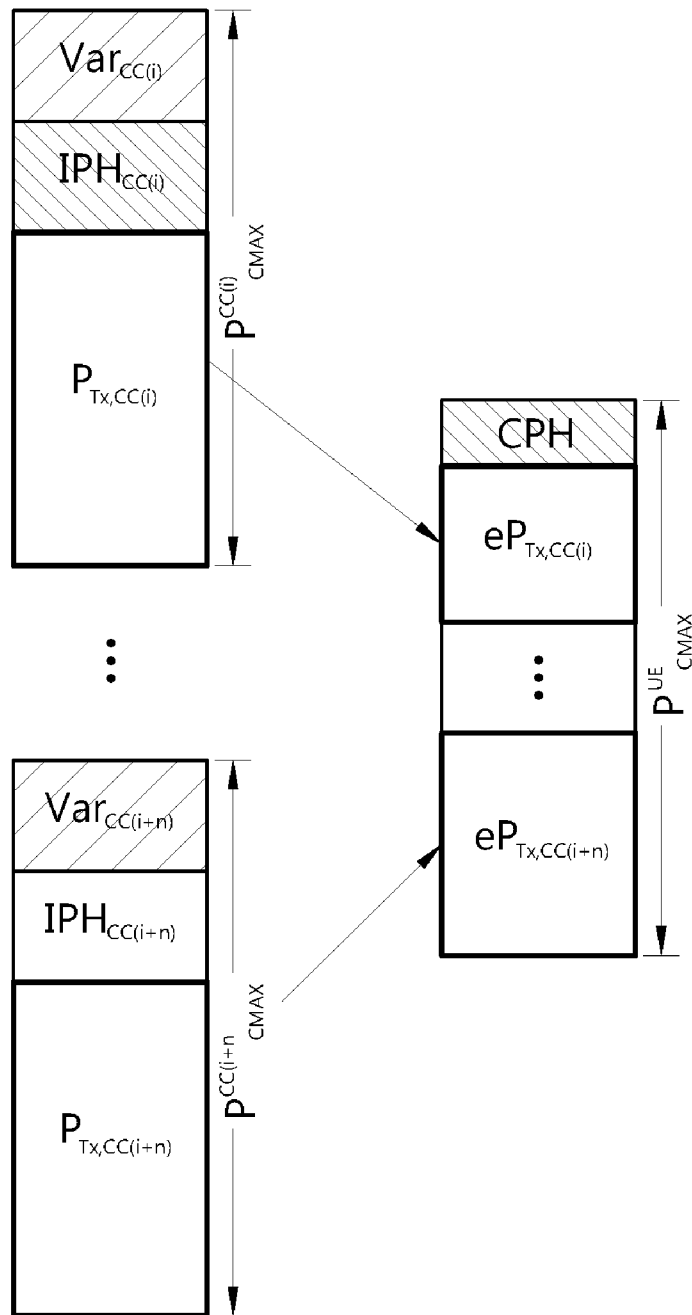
$Var_{CC(i)}$

$IPH_{CC(i)}$

$P^{CC(i)}_{CMAX}$

$P_{Tx,CC(i)}$

⋮

$Var_{CC(i+n)}$

$IPH_{CC(i+n)}$

$P^{CC(i+n}_{CMAX}$

$P_{Tx,CC(i+n)}$

CPH

$eP_{Tx,CC(i)}$

⋮

$eP_{Tx,CC(i+n)}$

$P^{UE}_{CMAX}$